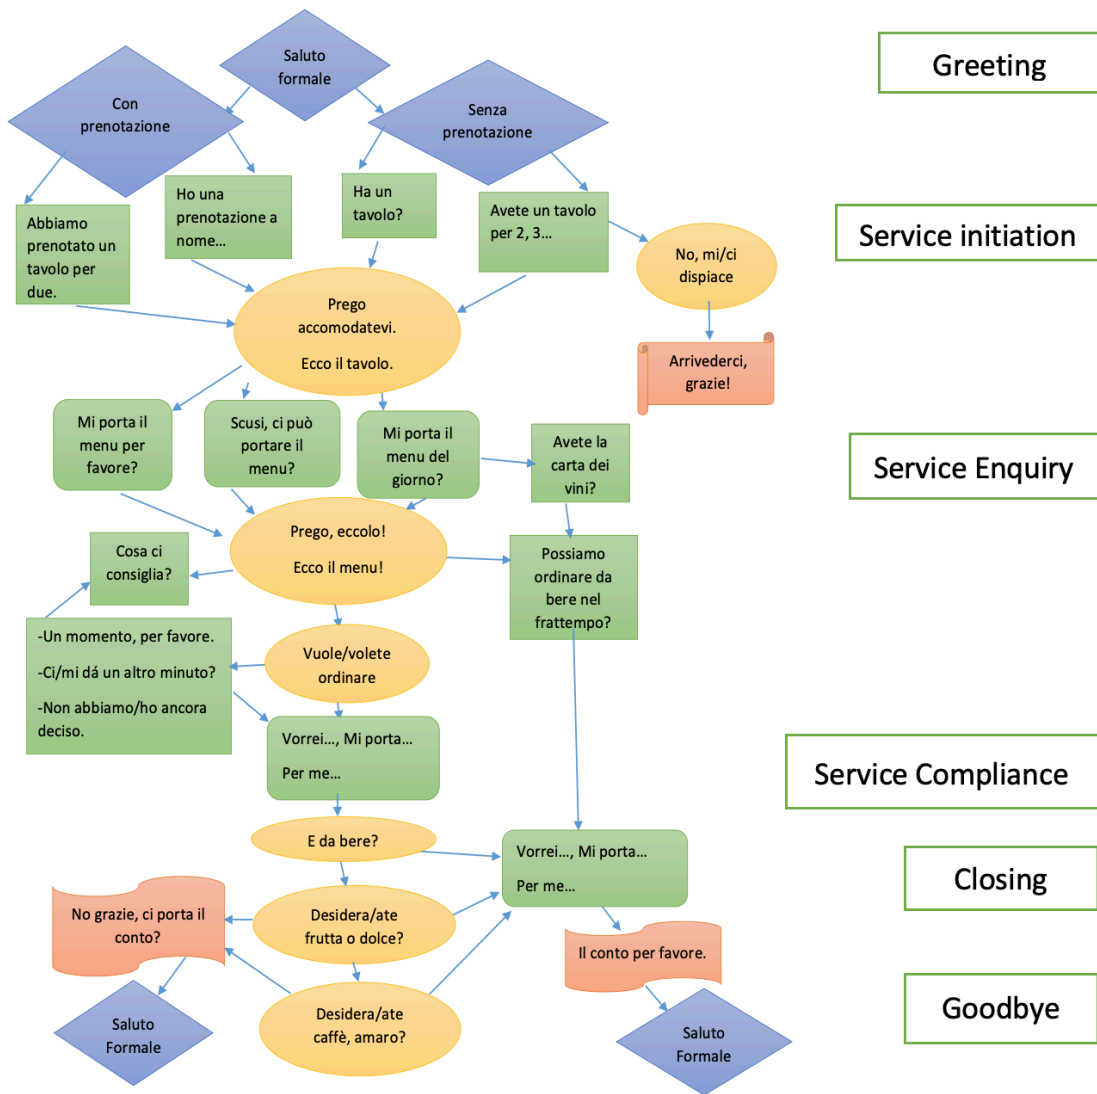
Saluto formale

Greeting

Con prenotazione

Senza prenotazione

Abbiamo prenotato un tavolo per due.

Ho una prenotazione a nome...

Ha un tavolo?

Avete un tavolo per 2, 3...

Service initiation

No, mi/ci dispiace

Prego accomodatevi.

Ecco il tavolo.

Arrivederci, grazie!

Mi porta il menu per favore?

Scusi, ci può portare il menu?

Mi porta il menu del giorno?

Avete la carta dei vini?

Service Enquiry

Cosa ci consiglia?

Prego, eccolo!

Ecco il menu!

Possiamo ordinare da bere nel frattempo?

-Un momento, per favore.

-Ci/mi dá un altro minuto?

-Non abbiamo/ho ancora deciso.

Vuole/volete ordinare

Vorrei..., Mi porta...

Per me...

Service Compliance

E da bere?

Vorrei..., Mi porta...

Per me...

Closing

No grazie, ci porta il conto?

Desidera/ate frutta o dolce?

Il conto per favore.

Goodbye

Saluto Formale

Desidera/ate caffè, amaro?

Saluto Formale